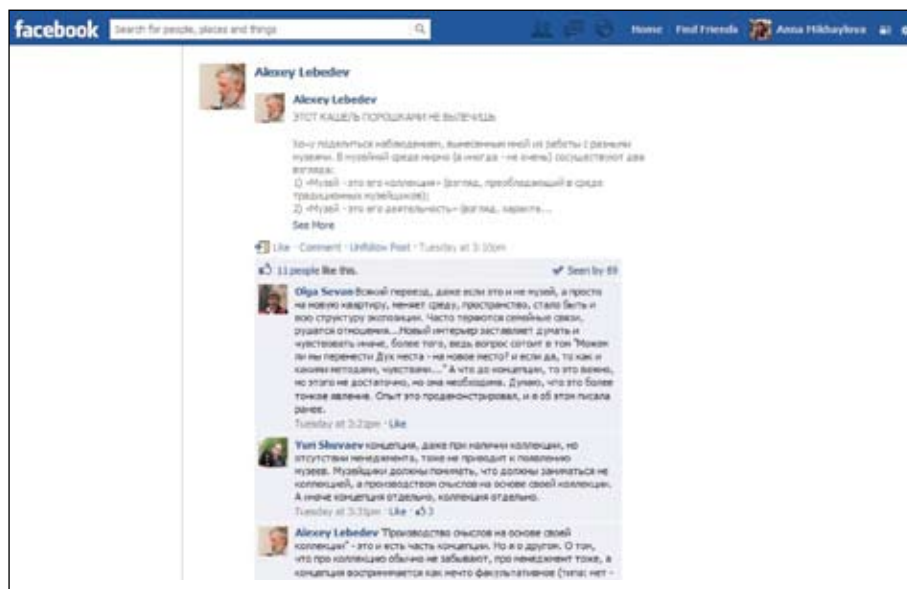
facebook Search for people, places and things Home Find Friends Anna Mikhaylova

Alexey Lebedev

Alexey Lebedev
ЭТОТ КАШЕЛЬ ПОРОШКАМИ НЕ ВЫЛЕЧИШЬ

Хочу поделиться наблюдением, вынесенным мной из работы с разными музеями. В музейной среде мирно (а иногда - не очень) сосуществуют два взгляда:
1) «Музей - это его коллекция» (взгляд, преобладающий в среде традиционных музейщиков);
2) «Музей - это его деятельность» (взгляд, характе...
See More

Like · Comment · Unfollow Post · Tuesday at 3:10pm

11 people like this. Seen by 69

Olga Sevan Всякий переезд, даже если это и не музей, а просто на новую квартиру, меняет среду, пространство, стало быть и всю структуру экспозиции. Часто теряются семейные связи, рушатся отношения...Новый интерьер заставляет думать и чувствовать иначе, более того, ведь вопрос сотоит в том "Можем ли мы перенести Дух места - на новое место? и если да, то как и какими методами, чувствами...." А что до концепции, то это важно, но этого не достаточно, но она необходима. Думаю, что это более тонкое явление. Опыт это продемонстрировал, и я об этом писала ранее.
Tuesday at 3:21pm · Like

Yuri Shuvaev концепция, даже при наличии коллекции, но отсутствии менеджмента, тоже не приводит к появлению музеев. Музейщики должны понимать, что должны заниматься не коллекцией, а производством смыслов на основе своей коллекции. А иначе концепция отдельно, коллекция отдельно.
Tuesday at 3:31pm · Like · 3

Alexey Lebedev "Производство смыслов на основе своей коллекции" - это и есть часть концепции. Но я о другом. О том, что про коллекцию обычно не забывают, про менеджмент тоже, а концепция воспринимается как нечто факультативное (типа: нет -